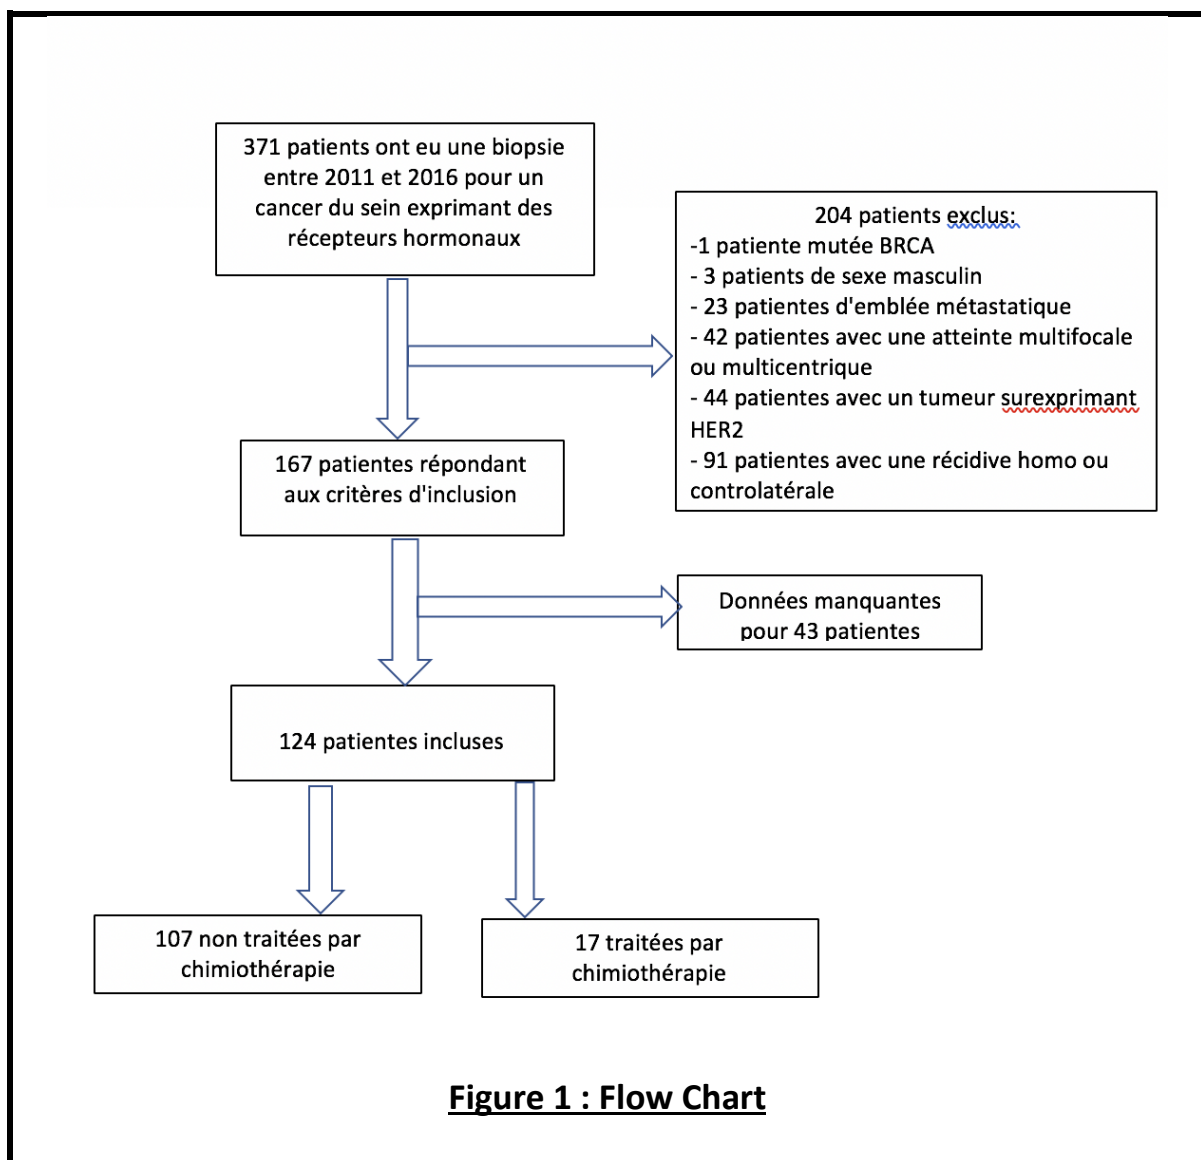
371 patients ont eu une biopsie entre 2011 et 2016 pour un cancer du sein exprimant des récepteurs hormonaux

204 patients exclus:
-1 patiente mutée BRCA
- 3 patients de sexe masculin
- 23 patientes d'emblée métastatique
- 42 patientes avec une atteinte multifocale ou multicentrique
- 44 patientes avec un tumeur surexprimant HER2
- 91 patientes avec une récidive homo ou controlatérale

167 patientes répondant aux critères d'inclusion

Données manquantes pour 43 patientes

124 patientes incluses

107 non traitées par chimiothérapie

17 traitées par chimiothérapie

Figure 1 : Flow Chart